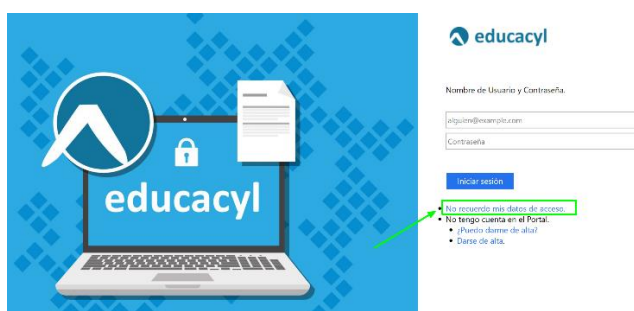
educacyl

educacyl

Nombre de Usuario y Contraseña.

alguien@example.com

Contraseña

Iniciar sesión

- No recuerdo mis datos de acceso.
- No tengo cuenta en el Portal.
  - ¿Puedo darme de alta?
  - Darse de alta.